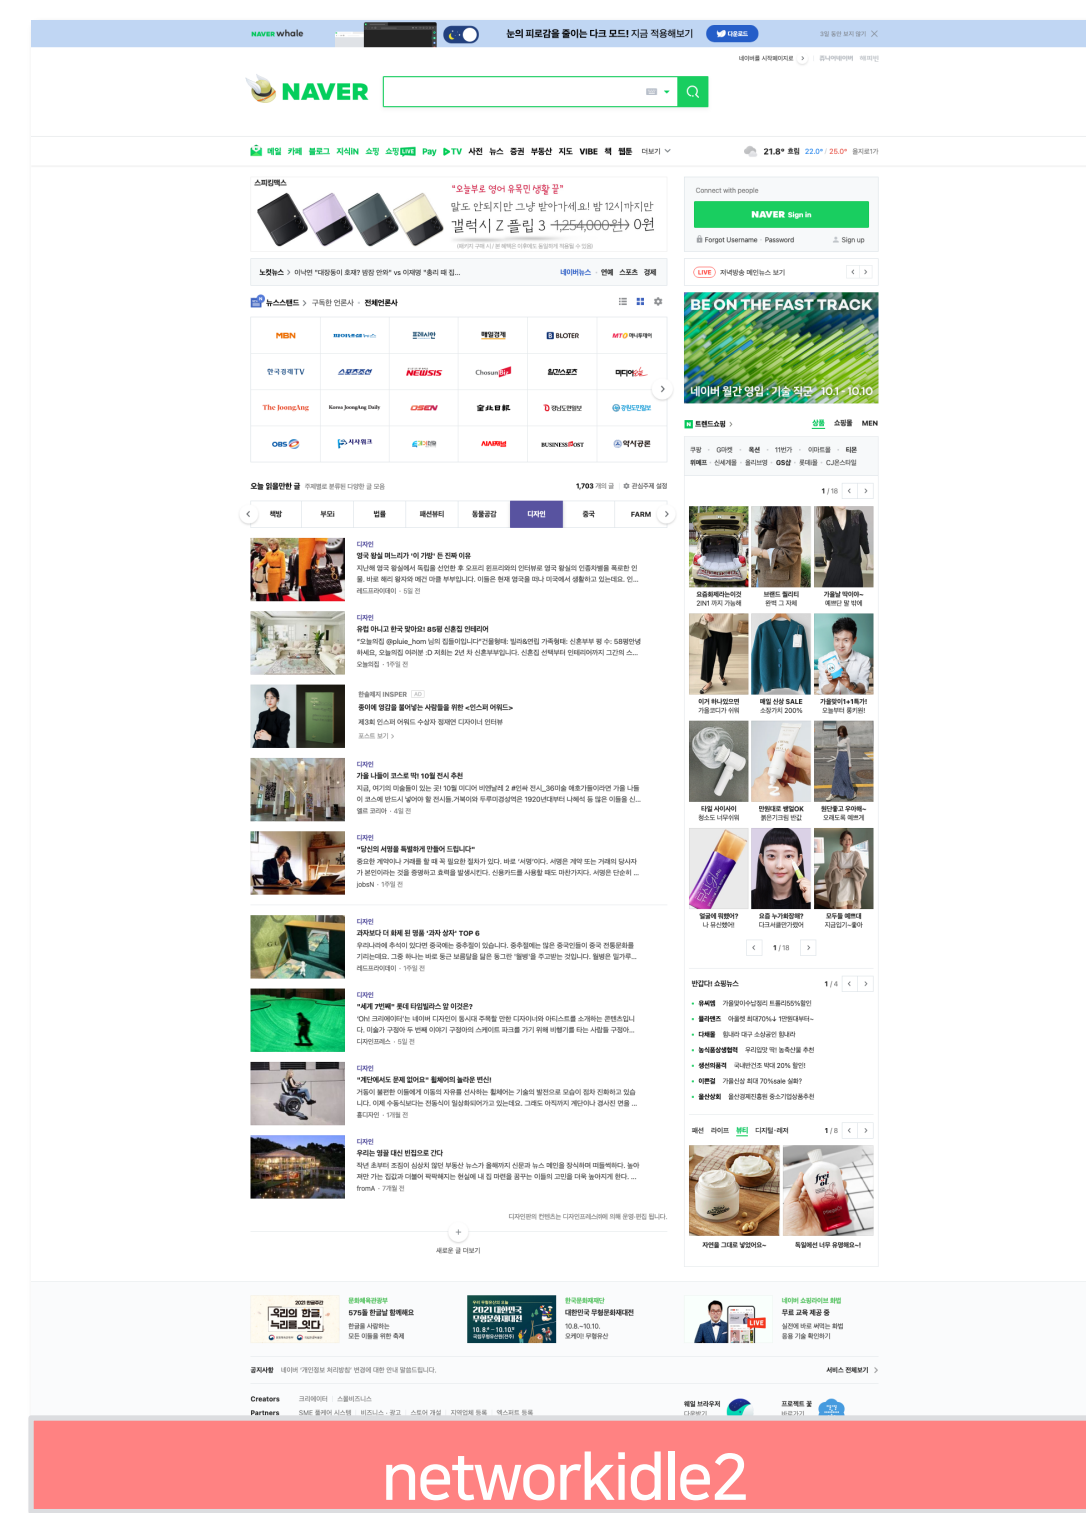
NAVER whale

눈의 피로감을 줄이는 다크 모드! 지금 적용해보기

다운로드

3일 동안 보지 않기

네이버를 시작페이지로

NAVER

메일 카페 블로그 지식iN 쇼핑 쇼핑LIVE Pay TV 사전 뉴스 증권 부동산 지도 VIBE 책 웹툰 더보기

21.8° 흐림 22.0° / 25.0° 광지로1가

스피킹맥스

"오늘부로 영어 유목민 생활 끝"

말도 안되지만 그냥 받아가세요! 밤 12시까지만

갤럭시 Z 플립 3 1,254,000원 0원

Connect with people

NAVER Sign in

Forgot Username · Password

Sign up

노컷뉴스 > 이낙연 "대장동이 호재? 범죄 연루" vs 이재명 "흥리 때 집...

네이버뉴스 · 연예 스포츠 경제

LIVE 저녁방송 메인뉴스 보기

뉴스스탠드 > 구독한 언론사 · 전체언론사

| MBN | 파이낸셜뉴스 | 프레시안 | 매일경제 | BLOTER | MTN 머니투데이 |
|---|---|---|---|---|---|
| 한국경제TV | 스포츠조선 | NEWSIS | Chosun Biz | 일간스포츠 | 미디어오늘 |
| The JoongAng | Korea JoongAng Daily | OSEN | 중앙일보 | 영남도민일보 | 경제도민일보 |
| OBS | 시사위크 | 디지털데일리 | AIA타임스 | BUSINESS POST | 역사공론 |

BE ON THE FAST TRACK

네이버 월간 영입 : 기술 직군 10.1 - 10.10

오늘 읽을만한 글 주제별로 분류된 다양한 글 모음

1,703 개의 글

관심주제 설정

책방 | 부모i | 법률 | 패션뷰티 | 동물공감 | 디자인 | 중국 | FARM

디자인
영국 왕실 며느리가 '이 가방' 든 진짜 이유
지난해 영국 왕실에서 독립을 선언한 후 오프라 윈프리와의 인터뷰로 영국 왕실의 인종차별을 폭로한 인물, 바로 해리 왕자와 메건 마클 부부입니다. 이들은 현재 영국 왕실을 떠나 미국에서 생활하고 있는데요. 인...
레드프라이데이 · 5일 전

디자인
유럽 아니고 한국 맞아요! 85평 신혼집 인테리어
"오늘의집 @plule_hom 님의 집들이입니다"건물형태: 빌라&연립 가족형태: 신혼부부 평 수: 58평안녕하세요, 오늘의집 여러분 :D 저희는 2년 차 신혼부부입니다. 신혼집 선택부터 인테리어까지 그간의 소...
오늘의집 · 1주일 전

한솔제지 INSPER AD
종이에 영감을 불어넣는 사람들을 위한 <인스퍼 어워드>
제3회 인스퍼 어워드 수상자 정재연 디자이너 인터뷰
포스트 보기 >

디자인
가을 나들이 코스로 딱! 10월 전시 추천
지금, 여기의 미술들이 있는 곳! 10월 미디어 비엔날레 2 #인쇄 전시_36미술 예호가들이라면 가을 나들이 코스에 반드시 넣어야 할 전시들.거북이와 두루미경상역은 1920년대부터 나혜석 등 많은 이들을 신...
웰로 코리아 · 4일 전

디자인
"당신의 서명을 특별하게 만들어 드립니다"
중요한 계약이나 거래를 할 때 꼭 필요한 절차가 있다. 바로 '서명'이다. 서명은 계약 또는 거래의 당사자가 본인이라는 것을 증명하고 효력을 발생시킨다. 신용카드를 사용할 때도 마찬가지다. 서명은 단순히 ...
jobsN · 1주일 전

디자인
과자보다 더 화제 된 명품 '과자 상자' TOP 6
우리나라에 추석이 있다면 중국에는 중추절이 있습니다. 중추절에는 많은 중국인들이 중국 전통문화를 기리는데요. 그중 하나는 바로 둥근 보름달을 닮은 둥그런 '월병'을 주고받는 것입니다. 월병은 일가루...
레드프라이데이 · 1주일 전

디자인
"세계 7번째" 롯데 타임빌라스 말 이것은?
'Oh! 크리에이터'는 네이버 디자인이 동시대 주목할 만한 디자이너와 아티스트를 소개하는 콘텐츠입니다. 미술가 구정아 두 번째 이야기 구정아의 스케이트 파크를 가기 위해 비행기를 타는 사람을 구정아...
디자인프레스 · 5일 전

디자인
"계단에서도 문제 없어요" 휠체어의 놀라운 변신!
거동이 불편한 이들에게 이동의 자유를 선사하는 휠체어는 기술의 발전으로 모습이 점차 진화하고 있습니다. 이제 수동식보다는 전동식이 일상화되어가고 있는데요. 그래도 아직까지 계단이나 경사진 면을 ...
홈디자인 · 1개월 전

디자인
우리는 땡을 대신 빈집으로 간다
작년 초부터 조짐이 심상치 않던 부동산 뉴스가 올해까지 신문과 뉴스 메인을 장식하며 떠들썩하다. 높아져만 가는 집값과 더불어 팍팍해지는 현실에 내 집 마련을 꿈꾸는 이들의 고민을 더욱 높아지게 한다. ...
fromA · 7개월 전

디자인판의 컨텐츠는 디자인프레스에 의해 운영·편집 됩니다.

새로운 글 더보기

트렌드쇼핑 > 상품 쇼핑몰 MEN

쿠팡 G마켓 옥션 11번가 이마트몰 티몬
위메프 신세계몰 올리브영 GS샵 롯데홈 CJ온스타일

1 / 18

요즘화제라는이것 2IN1 까지 가능해
브랜드 퀄리티 완벽 그 자체
가을날 딱이야~ 예쁘단 말 빗에
이거 하나있으면 가을코디가 쉬워
매일 신상 SALE 소장가치 200%
가을맞이1+1특가! 오늘부터 즐겨봐!
타일 사이사이 청소도 너무쉬워
만원대로 병일OK 붉은기크림 반값
원단좋고 우아해~ 오래도록 예쁘게
얼굴에 뭐했어? 나 유산했어
요즘 누가화장해? 다크서클안가렸어
모두들 예쁘대 지금입기~좋아

1 / 18

반갑다! 쇼핑뉴스 1 / 4

유씨엠 가을맞이쇼핑 트롤리55%할인
플리젠츠 어플켓 최대70%+ 1만원대부터~
대체용 할내라 대구 소상공인 할내라
농식품상생협력 우리땅맛 막! 농축산물 추천
생선의품격 국내판건조 막대 20% 할인
이랜걸 가을신상 최대 70%sale 실화?
울산상회 울산경제진흥원 중소기업상품추천

패션 라이프 뷰티 디지털·레저 1 / 8

자연을 그대로 넣었어요~
독일에선 너무 유명해요~!

2021 한글주간 우리의 한글, 누리를 잇다
문화체육관광부
575돌 한글날 함께해요
한글을 사랑하는 모든 이들을 위한 축제

2021 대한민국 무형문화재대전 10.8 - 10.10
한국문화재재단
대한민국 무형문화재대전
10.8.~10.10.
오게이! 무형유산

LIVE
네이버 쇼핑라이브 회원
무료 교육 제공 중
실전에 바로 써먹는 회원
응용 기술 확인하기

공지사항 네이버 '개인정보 처리방침' 변경에 대한 안내 말씀드립니다.

서비스 전체보기 >

Creators 크리에이터 스몰비즈니스
Partners SME 플랫폼 서시원 비즈니스·광고 스토어 개설 지역업체 등록 엑스퍼트 등록

웨일 브라우저 다운받기

프로젝트 꽃 바로가기

networkidle2